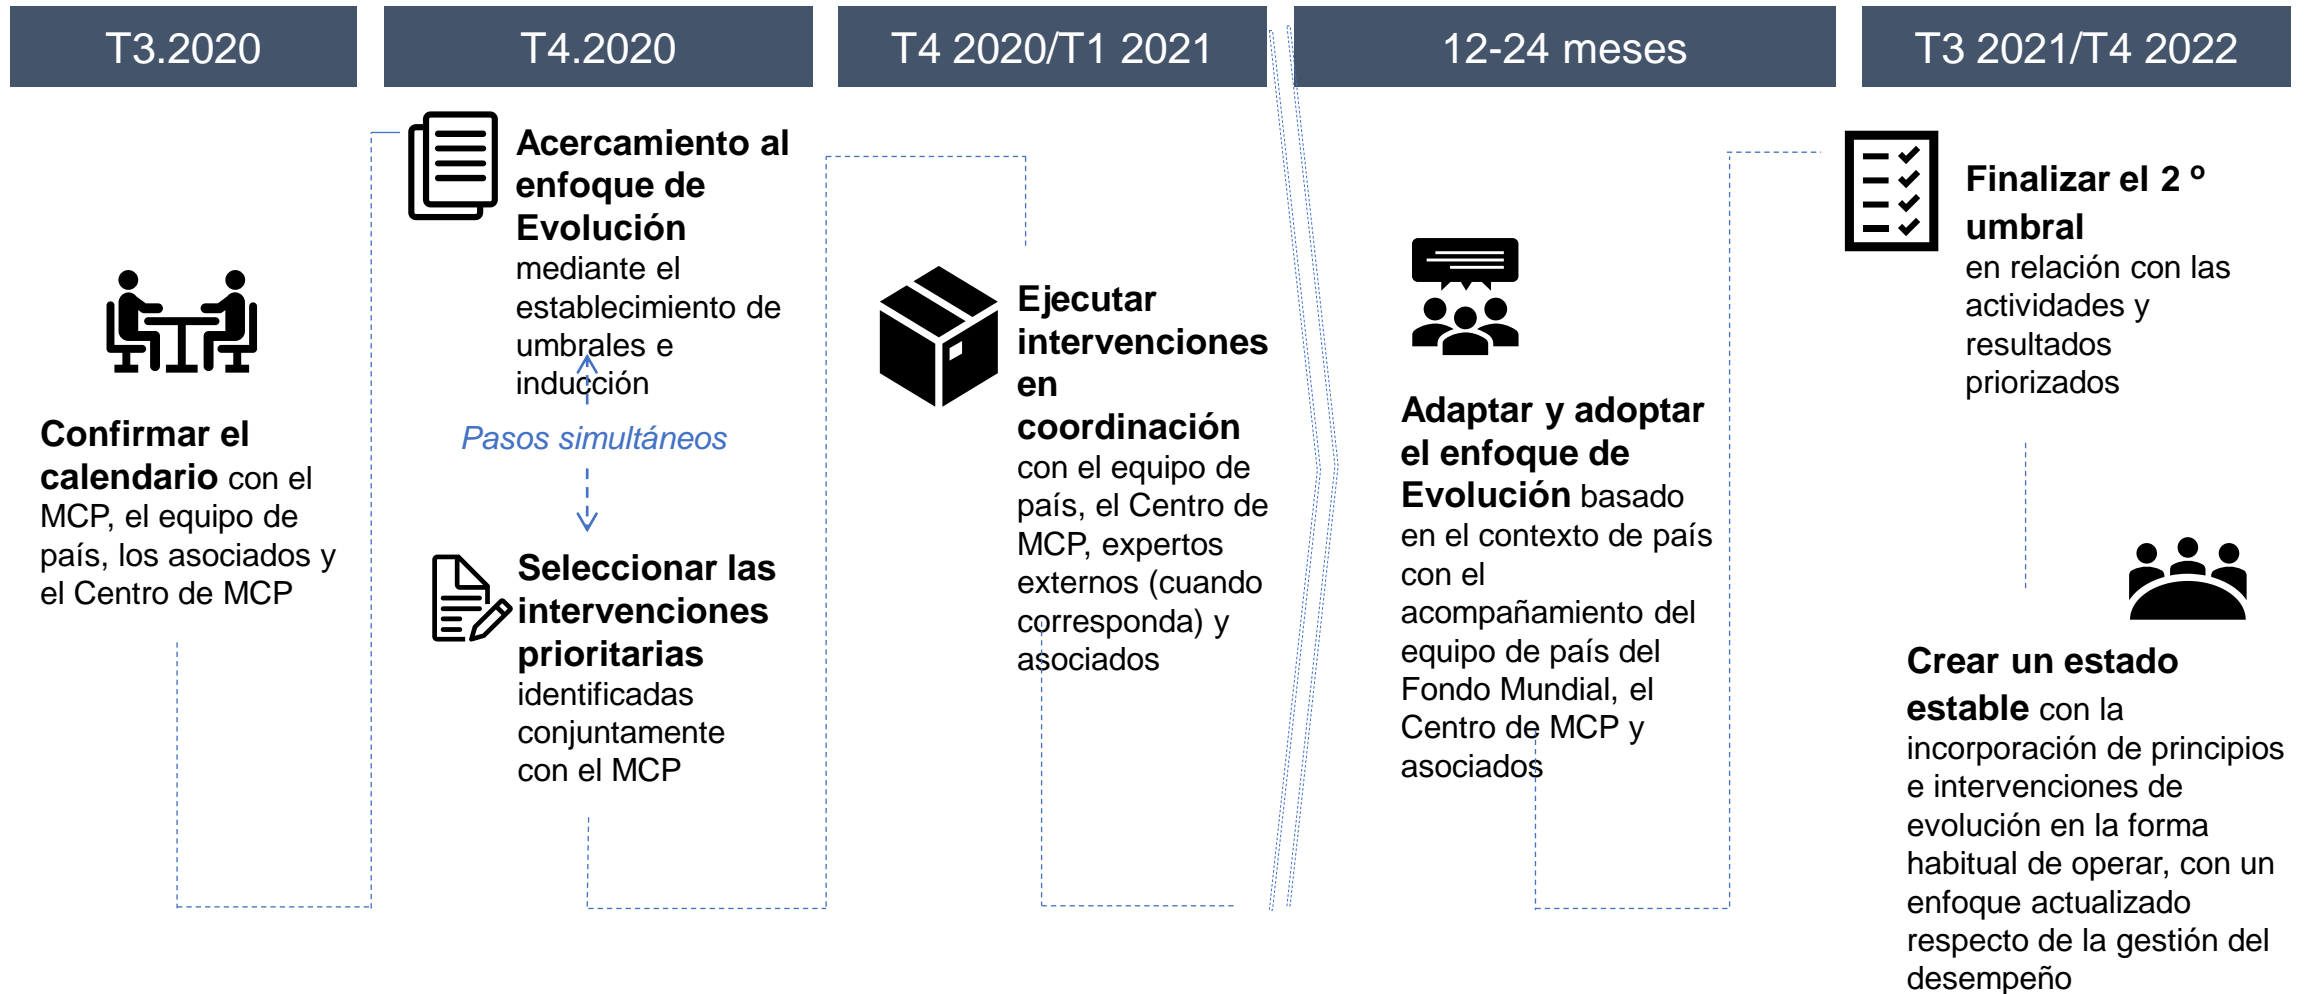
T3.2020

T4.2020

T4 2020/T1 2021

12-24 meses

T3 2021/T4 2022

**Confirmar el calendario** con el MCP, el equipo de país, los asociados y el Centro de MCP

**Acercamiento al enfoque de Evolución** mediante el establecimiento de umbrales e inducción

Pasos simultáneos

**Seleccionar las intervenciones prioritarias** identificadas conjuntamente con el MCP

**Ejecutar intervenciones en coordinación** con el equipo de país, el Centro de MCP, expertos externos (cuando corresponda) y asociados

**Adaptar y adoptar el enfoque de Evolución** basado en el contexto de país con el acompañamiento del equipo de país del Fondo Mundial, el Centro de MCP y asociados

**Finalizar el 2 º umbral** en relación con las actividades y resultados priorizados

**Crear un estado estable** con la incorporación de principios e intervenciones de evolución en la forma habitual de operar, con un enfoque actualizado respecto de la gestión del desempeño